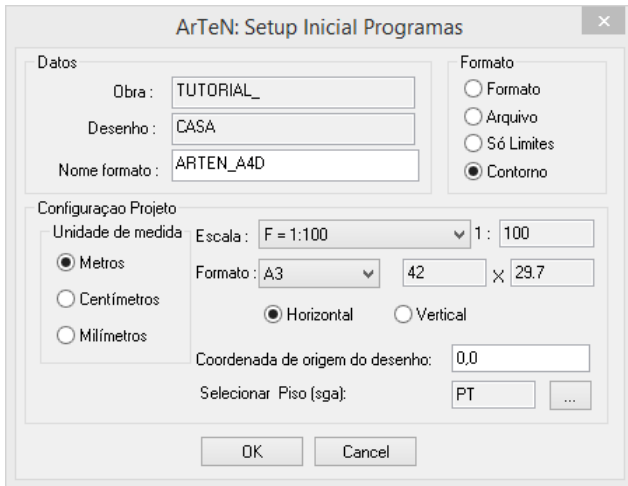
ArTeN: Setup Inicial Programas

×

Datos

Obra : TUTORIAL_

Desenho : CASA

Nome formato : ARTEN_A4D

Formato

Formato

Arquivo

Só Limites

Contorno

Configuraçao Projeto

Unidade de medida

Metros

Centímetros

Milímetros

Escala : F = 1:100 1 : 100

Formato : A3 42 X 29.7

Horizontal

Vertical

Coordenada de origem do desenho: 0,0

Selecionar Piso (sga): PT ...

OK

Cancel